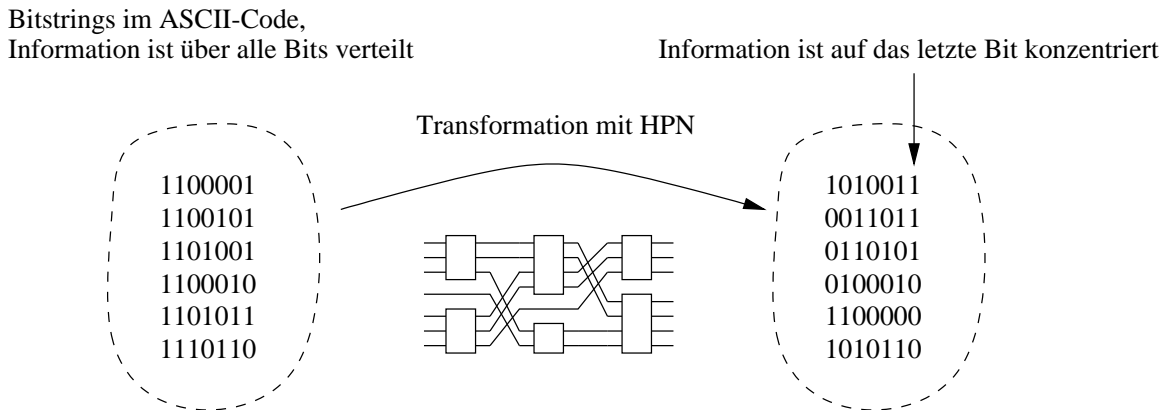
Bitstrings im ASCII-Code,
Information ist über alle Bits verteilt

Information ist auf das letzte Bit konzentriert

Transformation mit HPN

1100001
1100101
1101001
1100010
1101011
1110110

1010011
0011011
0110101
0100010
1100000
1010110